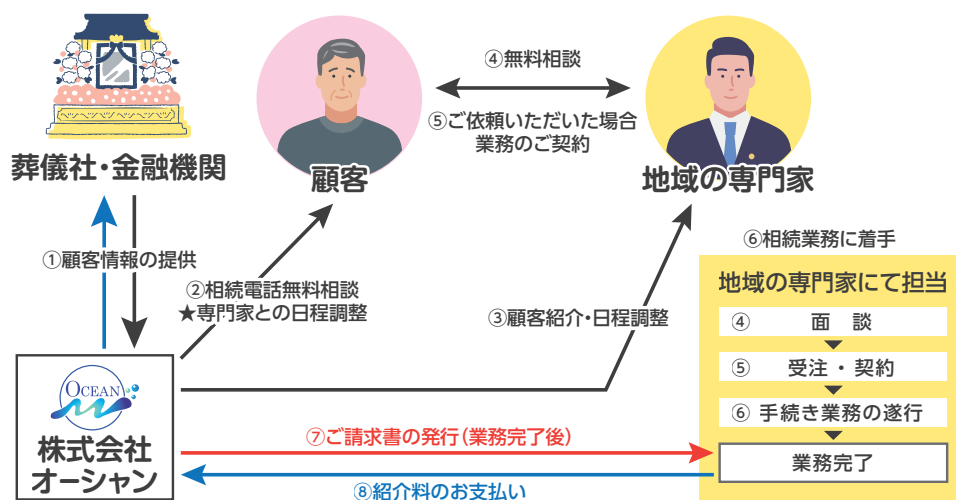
葬儀社・金融機関

顧客

④無料相談

⑤ご依頼いただいた場合
業務のご契約

地域の専門家

①顧客情報の提供

②相続電話無料相談
★専門家との日程調整

③顧客紹介・日程調整

⑥相続業務に着手

地域の専門家にて担当

④　面　談

⑤　受注・契約

⑥ 手続き業務の遂行

業務完了

OCEAN

株式会社
オーシャン

⑦ご請求書の発行（業務完了後）

⑧紹介料のお支払い